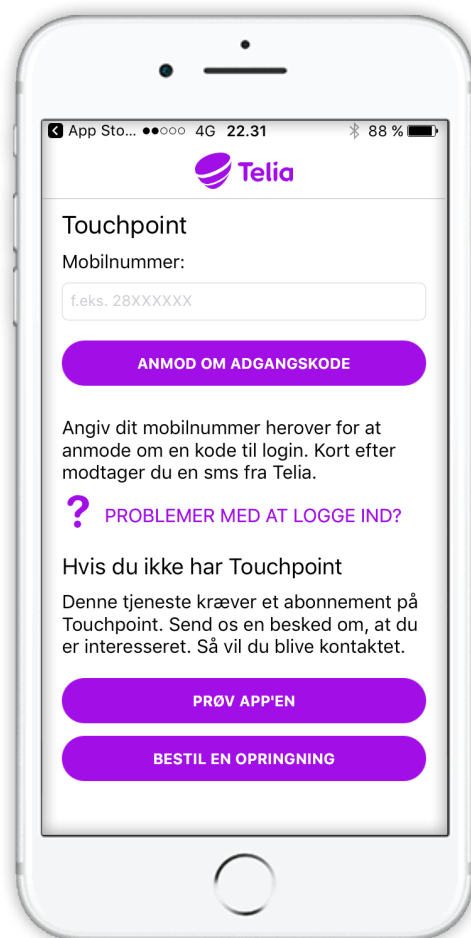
App Sto... ●●○○○ 4G 22.31 88 %

Telia

Touchpoint

Mobilnummer:

f.eks. 28XXXXXX

ANMOD OM ADGANGSKODE

Angiv dit mobilnummer herover for at anmode om en kode til login. Kort efter modtager du en sms fra Telia.

? PROBLEMER MED AT LOGGE IND?

Hvis du ikke har Touchpoint

Denne tjeneste kræver et abonnement på Touchpoint. Send os en besked om, at du er interesseret. Så vil du blive kontaktet.

PRØV APP'EN

BESTIL EN OPRINGNING